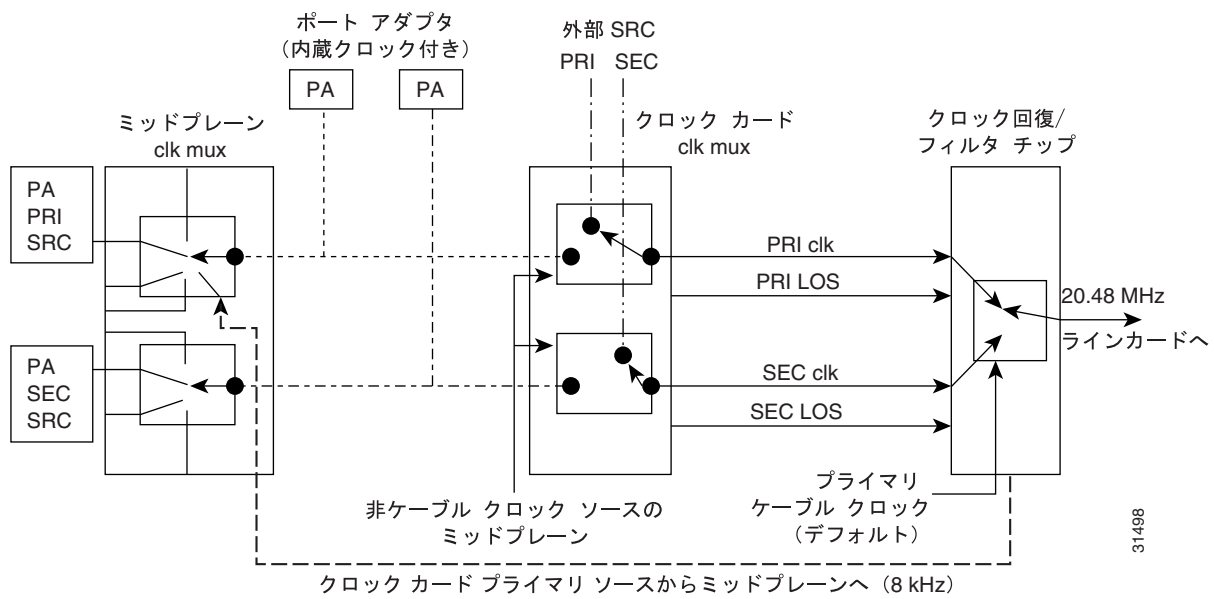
ポート アダプタ
(内蔵クロック付き)

PA

PA

外部 SRC

PRI SEC

ミッドプレーン
clk mux

クロック カード
clk mux

クロック回復/
フィルタ チップ

PA
PRI
SRC

PA
SEC
SRC

PRI clk

PRI LOS

SEC clk

SEC LOS

20.48 MHz

ラインカードへ

プライマリ
ケーブル クロック
(デフォルト)

非ケーブル クロック ソースの
ミッドプレーン

クロック カード プライマリ ソースからミッドプレーンへ (8 kHz)

31498